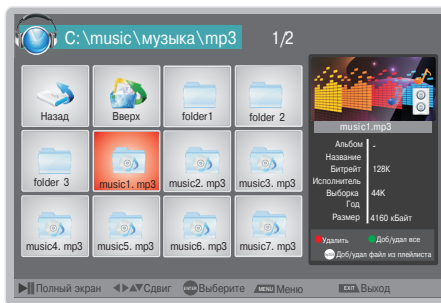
C:\music\музыка\mp3

1/2

Назад

Вверх

folder1

folder 2

folder 3

music1. mp3

music2. mp3

music3. mp3

music4. mp3

music5. mp3

music6. mp3

music7. mp3

music1.mp3

Альбом -
Название
Битрейт 128K
Исполнитель
Выборка 44K
Год
Размер 4160 кБайт

Удалить

Доб/удал все

Доб/удал файл из плейлиста

Полный экран

Сдвиг

ENTER Выберите

MENU Меню

EXIT Выход